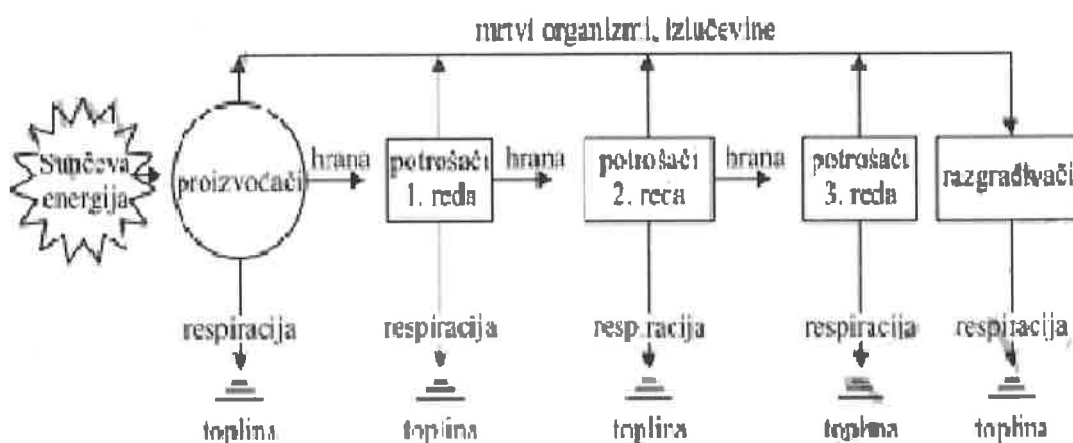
mrtvi organizmi, izlučevine

Sunčeva energija

proizvođači

hrana

potrošači 1. reda

hrana

potrošači 2. reda

hrana

potrošači 3. reda

razgrađivači

respiracija

toplina

respiracija

toplina

respiracija

toplina

respiracija

toplina

respiracija

toplina